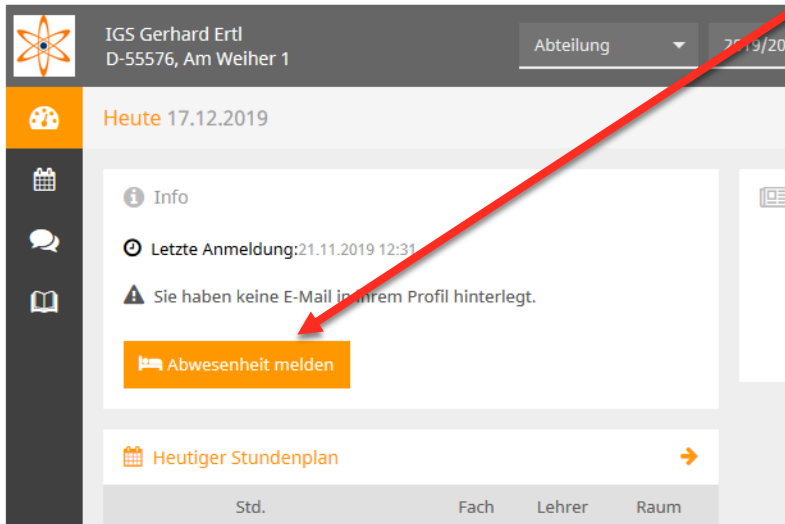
IGS Gerhard Ertl
D-55576, Am Weiher 1

Abteilung

2019/20

Heute 17.12.2019

Info

Letzte Anmeldung:21.11.2019 12:31

Sie haben keine E-Mail in Ihrem Profil hinterlegt.

Abwesenheit melden

Heutiger Stundenplan

| Std. | Fach | Lehrer | Raum |
|---|---|---|---|